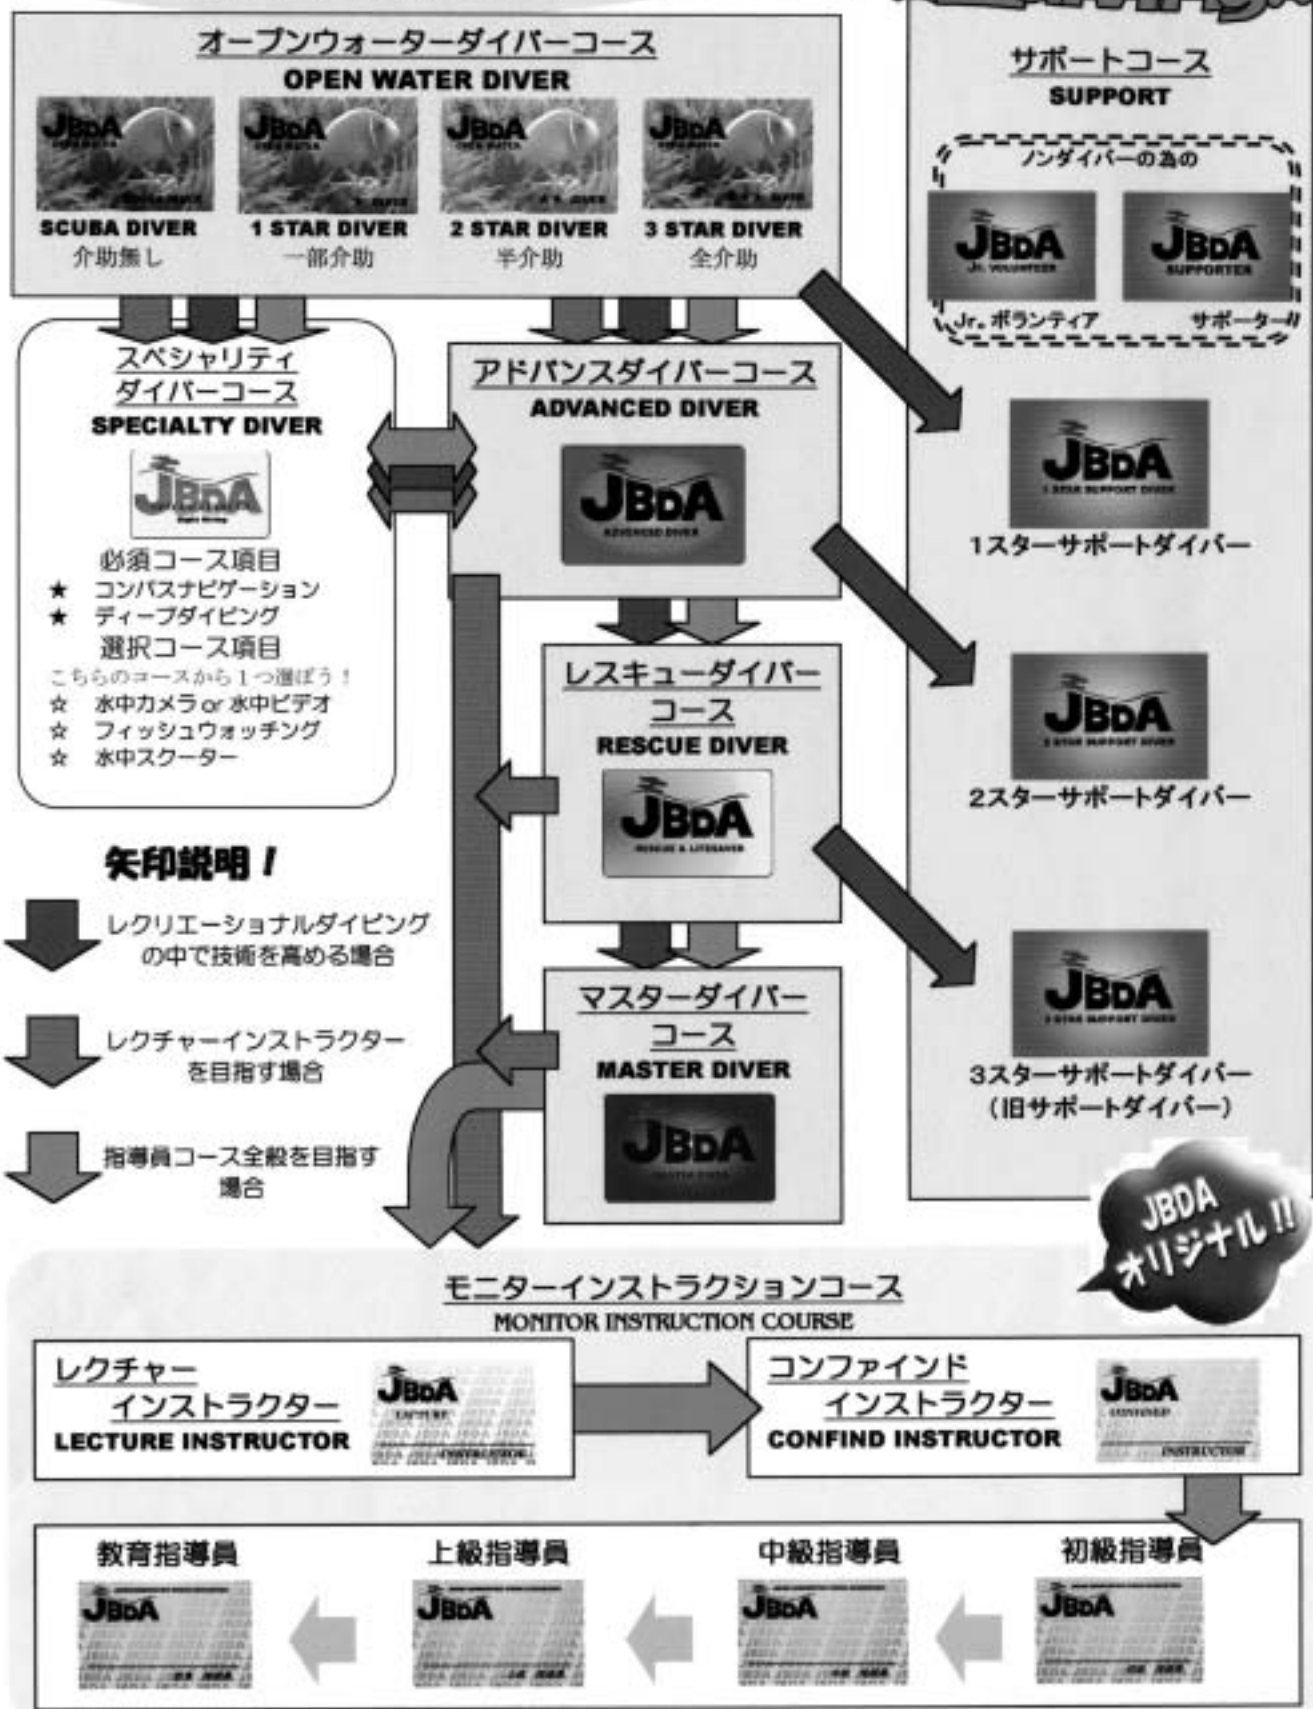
オープンウォーターダイバーコース
OPEN WATER DIVER

JBDA SCUBA DIVER
介助無し

JBDA 1 STAR DIVER
一部介助

JBDA 2 STAR DIVER
半介助

JBDA 3 STAR DIVER
全介助

サポートコース
SUPPORT

ノンダイバーの為の
JBDA Jr. VOLUNTEER
Jr. ボランティア
JBDA SUPPORTER
サポーター

スペシャリティダイバーコース
SPECIALTY DIVER
JBDA
必須コース項目
★ コンパスナビゲーション
★ ディープダイビング
選択コース項目
こちらのコースから1つ選ぼう！
☆ 水中カメラ or 水中ビデオ
☆ フィッシュウォッチング
☆ 水中スクーター

アドバンスダイバーコース
ADVANCED DIVER
JBDA ADVANCED DIVER

JBDA 1 STAR SUPPORT DIVER
1スターサポートダイバー

レスキューダイバーコース
RESCUE DIVER
JBDA RESCUE & LIFESAVER

JBDA 2 STAR SUPPORT DIVER
2スターサポートダイバー

矢印説明！
レクリエーショナルダイビングの中で技術を高める場合
レクチャーインストラクターを目指す場合
指導員コース全般を目指す場合

マスターダイバーコース
MASTER DIVER
JBDA

JBDA 3 STAR SUPPORT DIVER
3スターサポートダイバー
（旧サポートダイバー）

JBDA オリジナル!!

モニターインストラクションコース
MONITOR INSTRUCTION COURSE

レクチャーインストラクター
LECTURE INSTRUCTOR
JBDA LECTURE INSTRUCTOR

コンファインドインストラクター
CONFIND INSTRUCTOR
JBDA CONFINED INSTRUCTOR

教育指導員
JBDA
上級指導員
JBDA
中級指導員
JBDA
初級指導員
JBDA